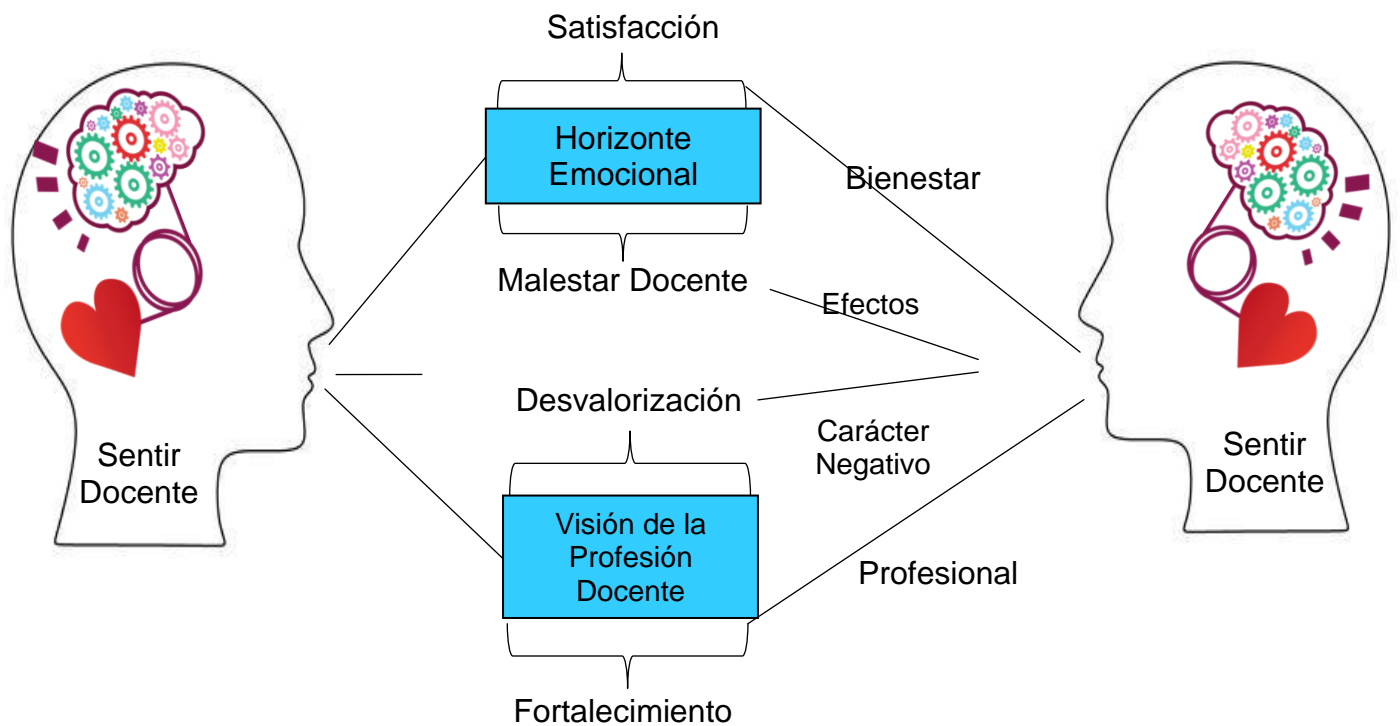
Satisfacción

Horizonte Emocional

Bienestar

Malestar Docente

Efectos

Desvalorización

Carácter Negativo

Sentir Docente

Visión de la Profesión Docente

Profesional

Sentir Docente

Fortalecimiento